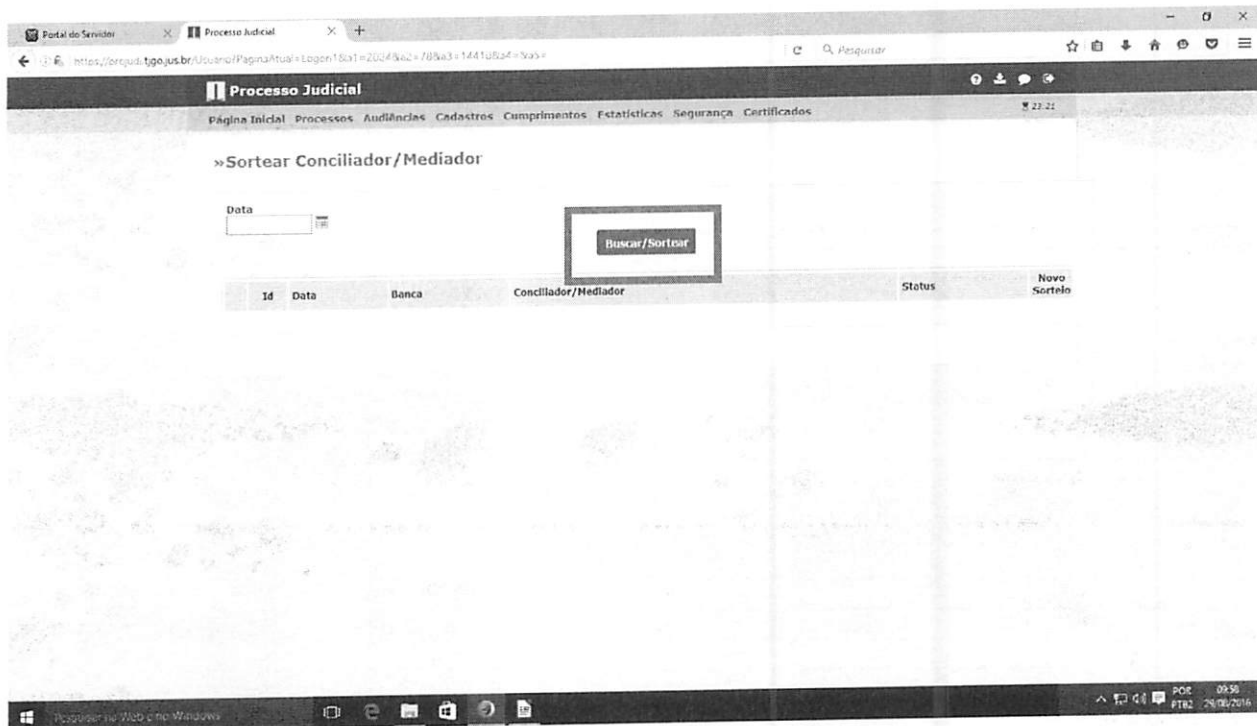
Portal do Servidor
Processo Judicial
+
https://projudi.tjgo.jus.br/Usuario?PaginaAtual=Logon1&a1=2024&a2=78&a3=1441&a4=Sas=
Pesquisar

Processo Judicial
23:21
Página Inicial Processos Audiências Cadastros Cumprimentos Estatísticas Segurança Certificados

»Sortear Conciliador/Mediador

Data

Buscar/Sortear

| Id | Data | Banca | Conciliador/Mediador | Status | Novo Sorteio |
|---|---|---|---|---|---|

Pesquisar na Web e no Windows
POR PTB2 09:58 29/08/2016